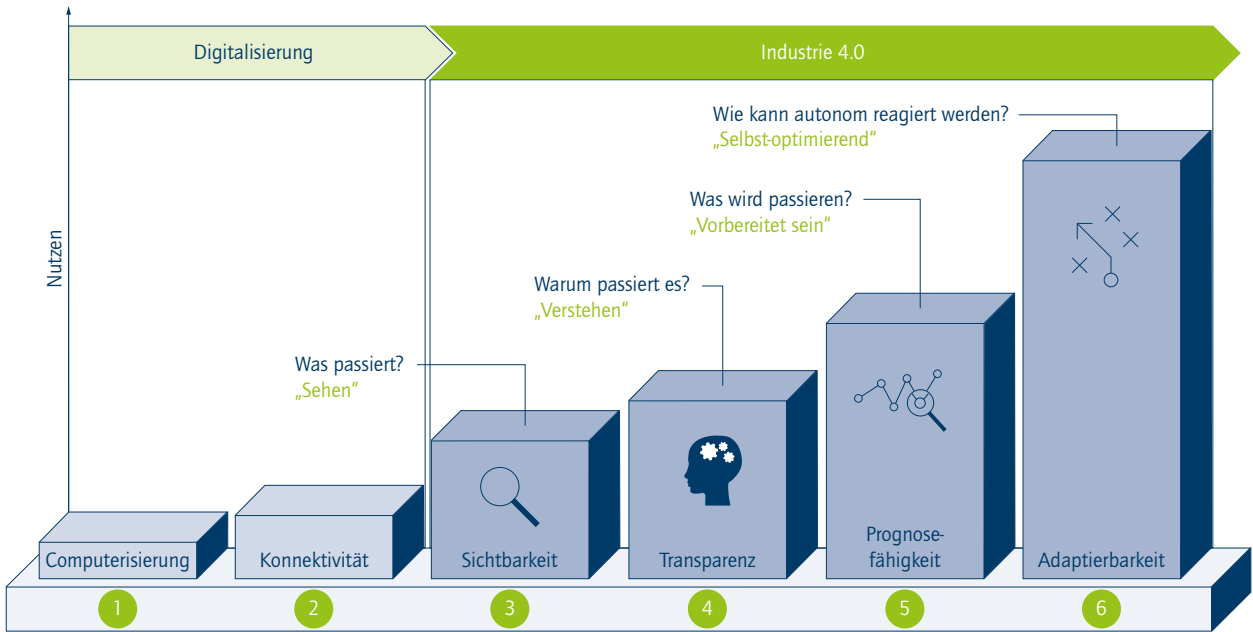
Digitalisierung

Industrie 4.0

Nutzen

Wie kann autonom reagiert werden?
„Selbst-optimierend“

Was wird passieren?
„Vorbereitet sein“

Warum passiert es?
„Verstehen“

Was passiert?
„Sehen“

Computerisierung

Konnektivität

Sichtbarkeit

Transparenz

Prognosefähigkeit

Adaptierbarkeit

1

2

3

4

5

6